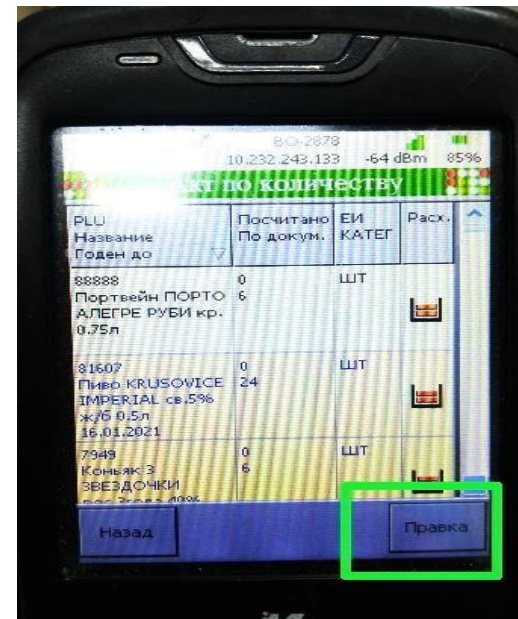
80-2878
10.232.243.133 -64 dBm 85%

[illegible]кт по количеству

| PLU Название Годен до | Посчитано По докум. | ЕИ КАТЕГ | Расх. |
|---|---|---|---|
| 88888 Портвейн ПОРТО АЛЕГРЕ РУБИ кр. 0.75л | 0 6 | ШТ | |
| 81607 Пиво KRUSOVICE IMPERIAL св.5% ж/б 0.5л 16.01.2021 | 0 24 | ШТ | |
| 7949 Коньяк 3 ЗВЕЗДОЧКИ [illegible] | 0 6 | ШТ | |

Назад

Правка